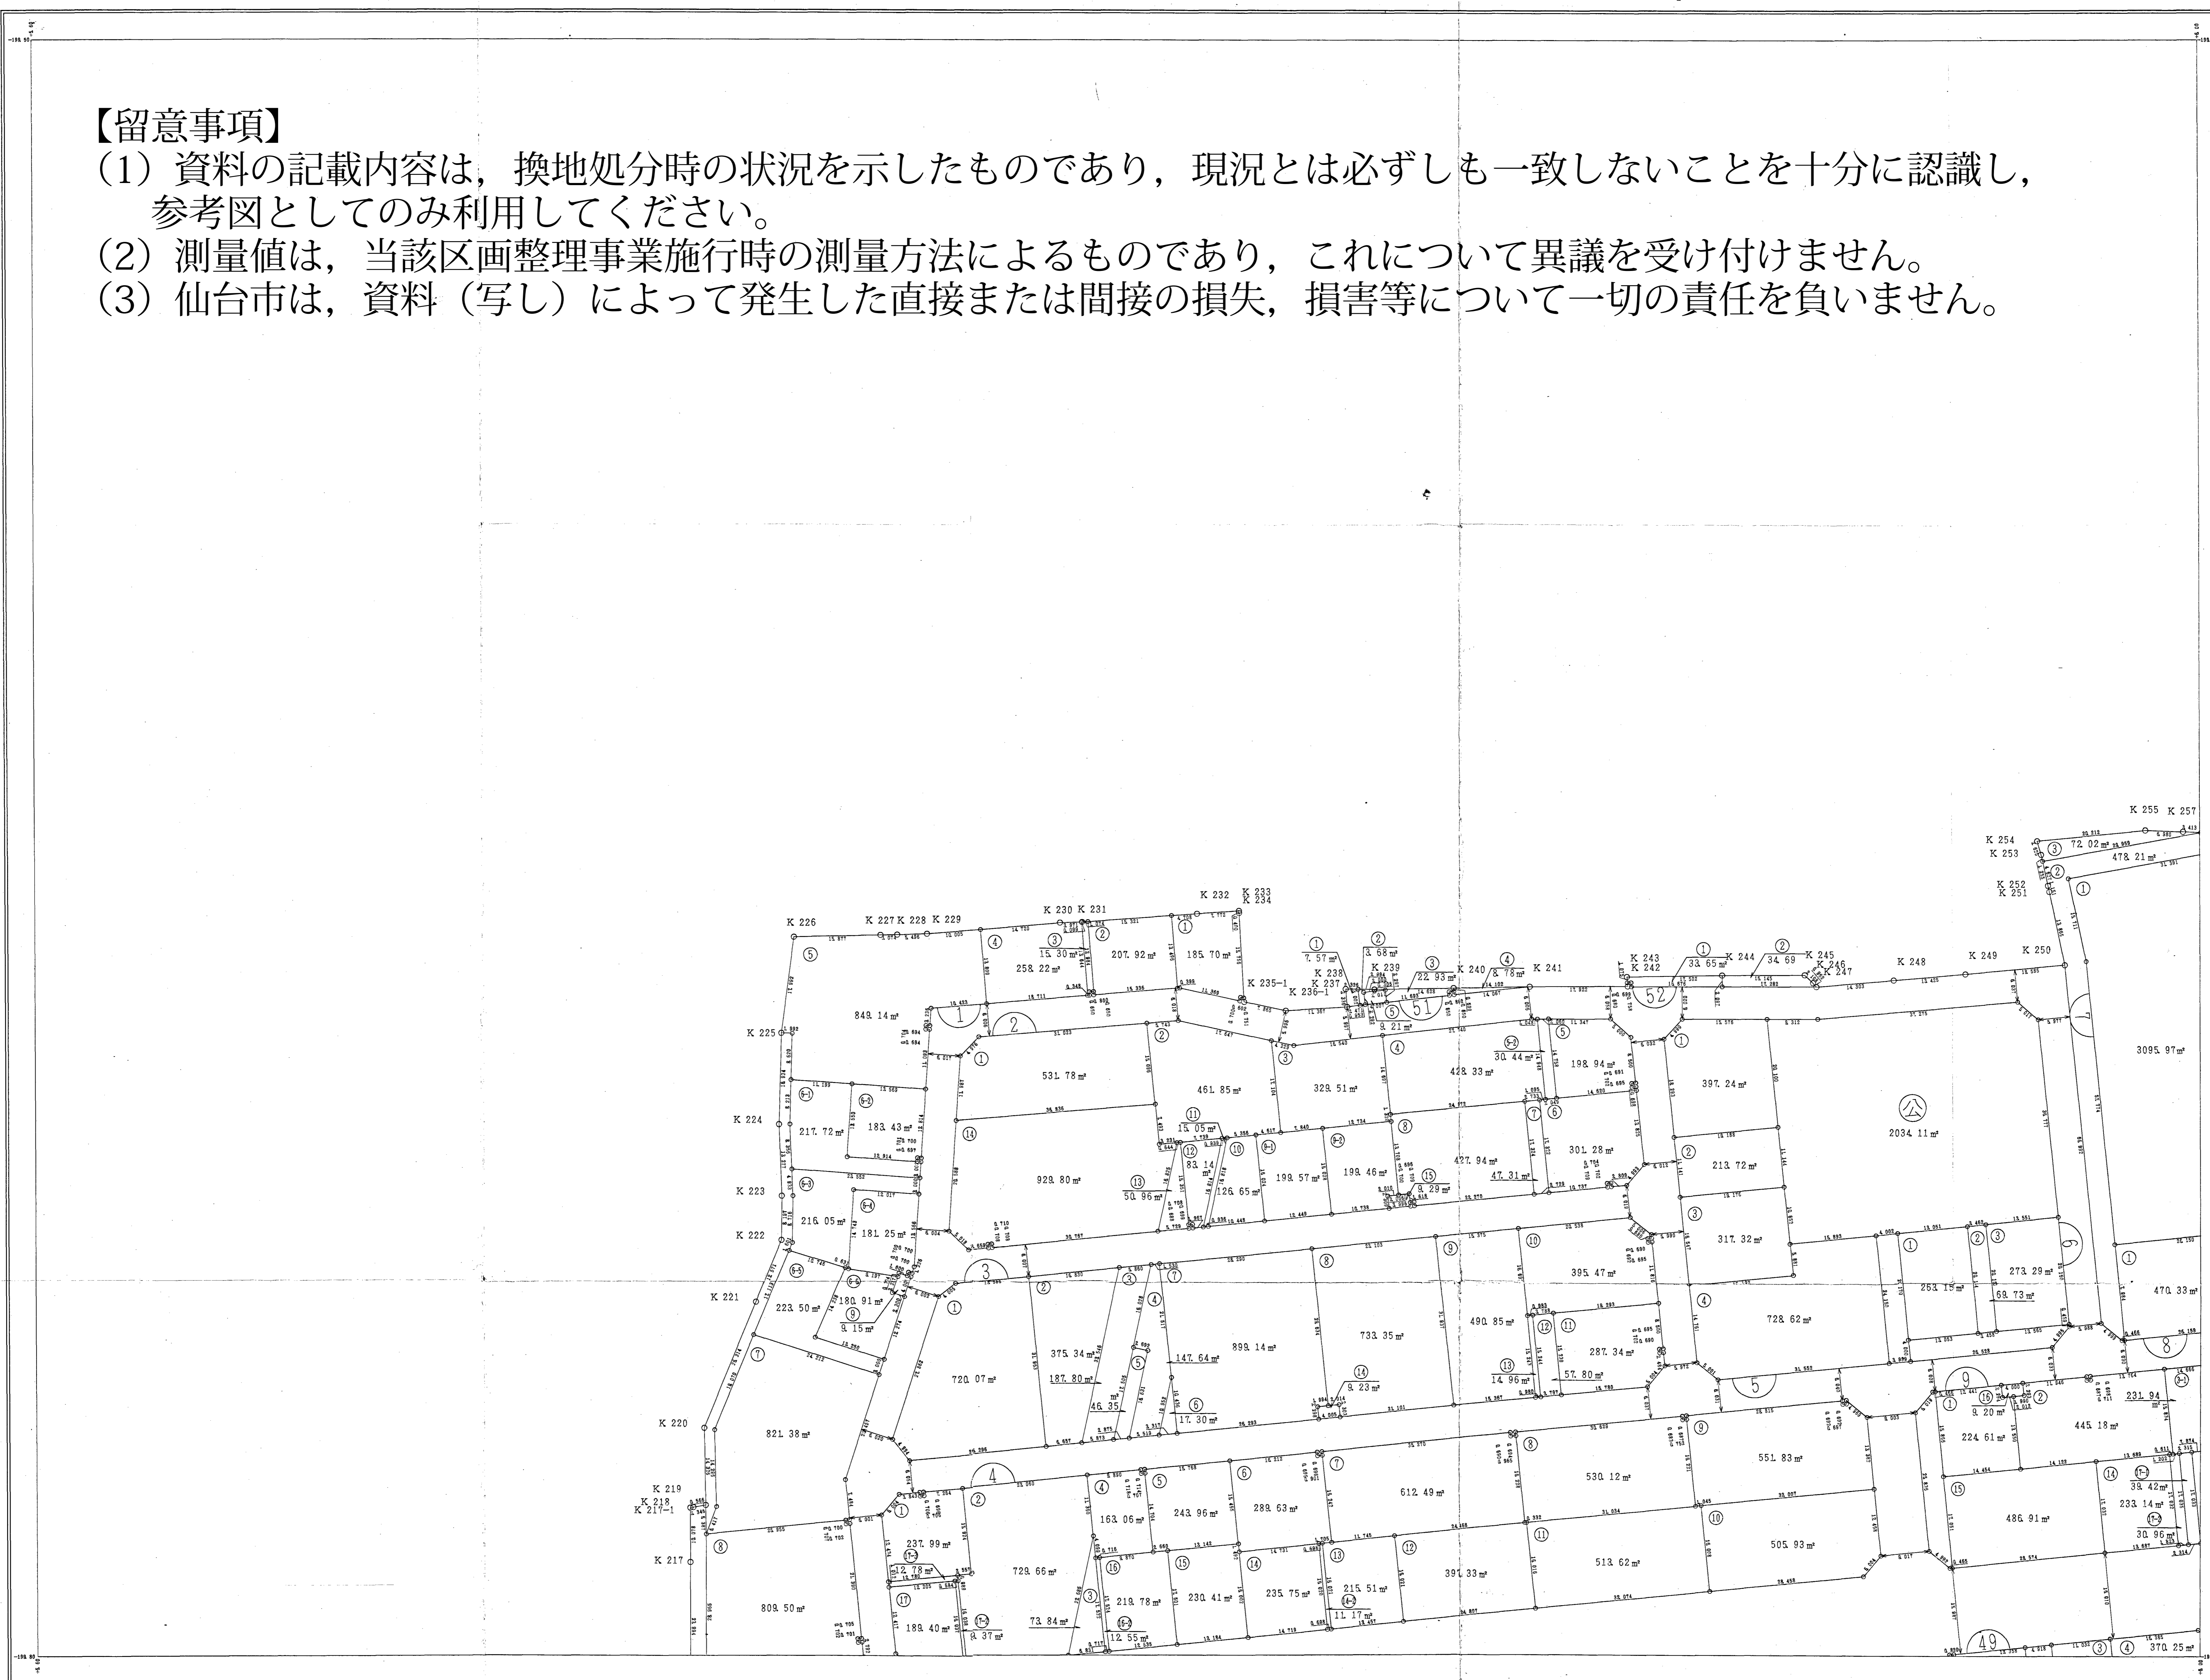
【留意事項】
（1）資料の記載内容は，換地処分時の状況を示したものであり，現況とは必ずしも一致しないことを十分に認識し，参考図としてのみ利用してください。
（2）測量値は，当該区画整理事業施行時の測量方法によるものであり，これについて異議を受け付けません。
（3）仙台市は，資料（写し）によって発生した直接または間接の損失，損害等について一切の責任を負いません。

K 226 K 227 K 228 K 229 K 230 K 231 K 232 K 233 K 234 K 235-1 K 236-1 K 237 K 238 K 239 K 240 K 241 K 242 K 243 K 244 K 245 K 246 K 247 K 248 K 249 K 250 K 251 K 252 K 253 K 254 K 255 K 257
K 225 K 224 K 223 K 222 K 221 K 220 K 219 K 218 K 217-1 K 217

849. 14㎡ 258. 22㎡ 15. 30㎡ 207. 92㎡ 185. 70㎡ 7. 57㎡ 3. 68㎡ 22. 93㎡ 8. 78㎡ 9. 21㎡ 33. 65㎡ 34. 69 72. 02㎡ 478. 21㎡ 3095. 97㎡
531. 78㎡ 461. 85㎡ 329. 51㎡ 428. 33㎡ 30. 44㎡ 198. 94㎡ 397. 24㎡ 2034. 11㎡
217. 72㎡ 183. 43㎡ 15. 05㎡ 83. 14㎡ 929. 80㎡ 50. 96㎡ 126. 65㎡ 199. 57㎡ 199. 46㎡ 9. 29㎡ 427. 94㎡ 47. 31㎡ 301. 28㎡ 213. 72㎡
216. 05㎡ 181. 25㎡ 317. 32㎡ 395. 47㎡ 263. 15㎡ 273. 29㎡ 69. 73㎡ 470. 33㎡
223. 50㎡ 180. 91㎡ 9. 15㎡ 720. 07㎡ 375. 34㎡ 187. 80㎡ 46. 35㎡ 147. 64㎡ 17. 30㎡ 899. 14㎡ 733. 35㎡ 9. 23㎡ 490. 85㎡ 14. 96㎡ 57. 80㎡ 287. 34㎡ 728. 62㎡
821. 38㎡ 9. 20㎡ 231. 94 445. 18㎡ 224. 61㎡ 551. 83㎡ 530. 12㎡ 612. 49㎡
163. 06㎡ 243. 96㎡ 289. 63㎡ 237. 99㎡ 39. 42㎡ 233. 14㎡ 30. 96㎡ 486. 91㎡
12. 78㎡ 729. 66㎡ 219. 78㎡ 230. 41㎡ 235. 75㎡ 215. 51㎡ 391. 33㎡ 513. 62㎡ 505. 93㎡
809. 50㎡ 189. 40㎡ 8. 37㎡ 73. 84㎡ 12. 55㎡ 11. 17㎡ 370. 25㎡
1 2 3 4 5 7 8 9 49 51 52 公